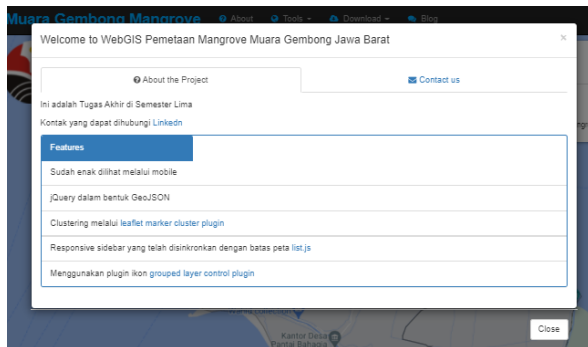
Muara Gembong Mangrove About Tools Download Blog

Welcome to WebGIS Pemetaan Mangrove Muara Gembong Jawa Barat

×

About the Project

Contact us

Ini adalah Tugas Akhir di Semester Lima

Kontak yang dapat dihubungi Linkedn

Features

Sudah enak dilihat melalui mobile

jQuery dalam bentuk GeoJSON

Clustering melalui leaflet marker cluster plugin

Responsive sidebar yang telah disinkronkan dengan batas peta list.js

Menggunakan plugin ikon grouped layer control plugin

Close

Kantor Desa Pantai Bahagia